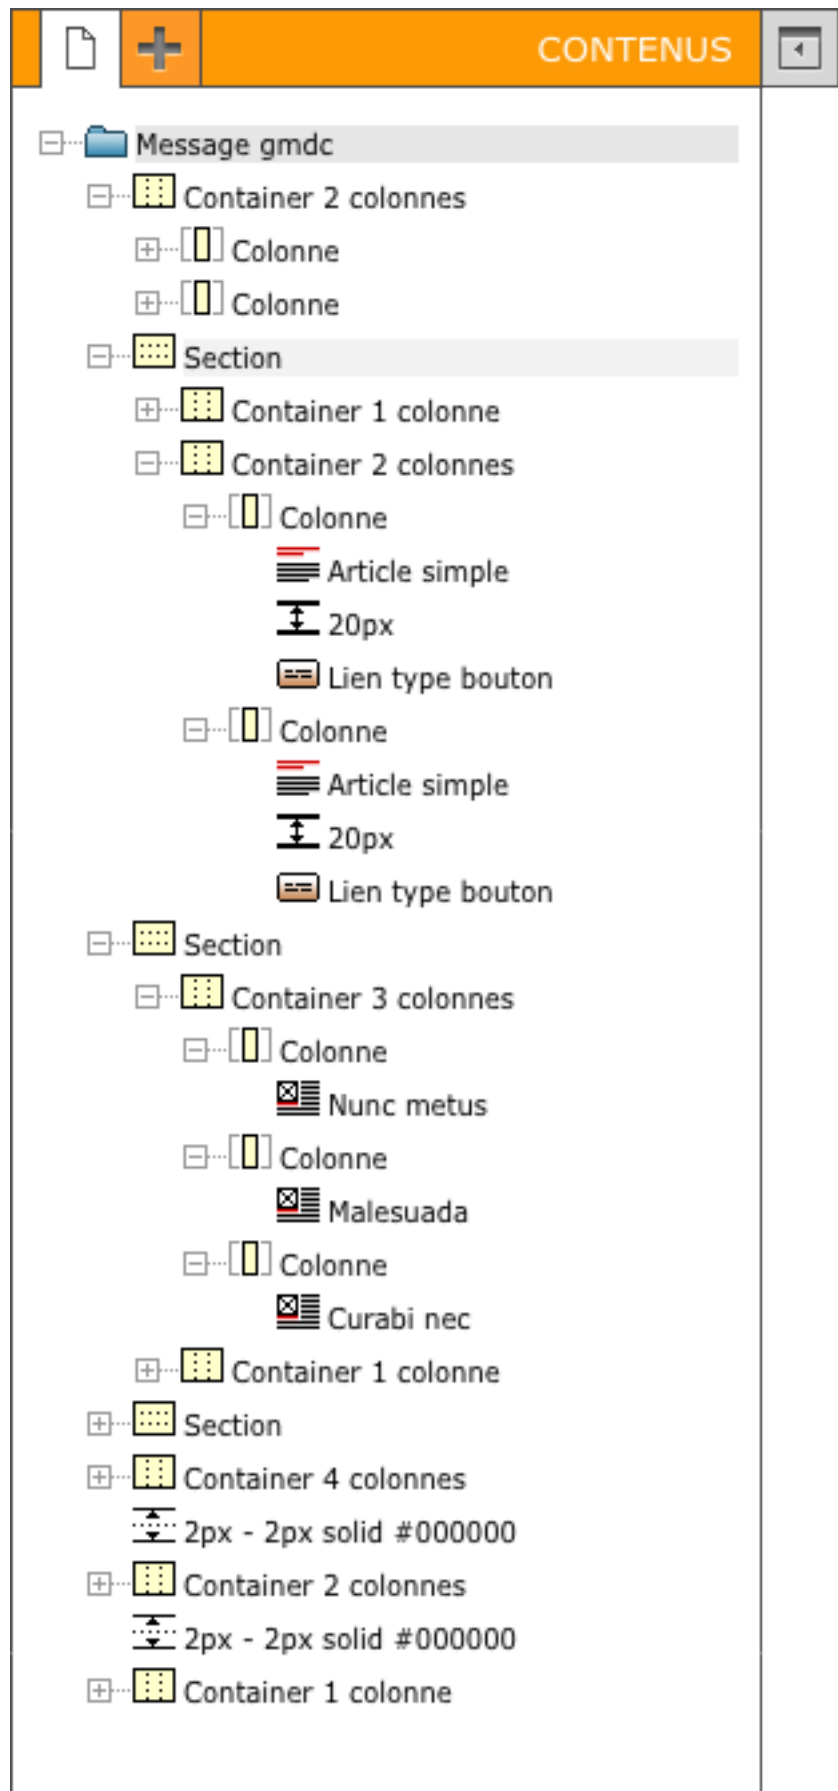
CONTENUS

Message gmdc
Container 2 colonnes
Colonne
Colonne
Section
Container 1 colonne
Container 2 colonnes
Colonne
Article simple
20px
Lien type bouton
Colonne
Article simple
20px
Lien type bouton
Section
Container 3 colonnes
Colonne
Nunc metus
Colonne
Malesuada
Colonne
Curabi nec
Container 1 colonne
Section
Container 4 colonnes
2px - 2px solid #000000
Container 2 colonnes
2px - 2px solid #000000
Container 1 colonne